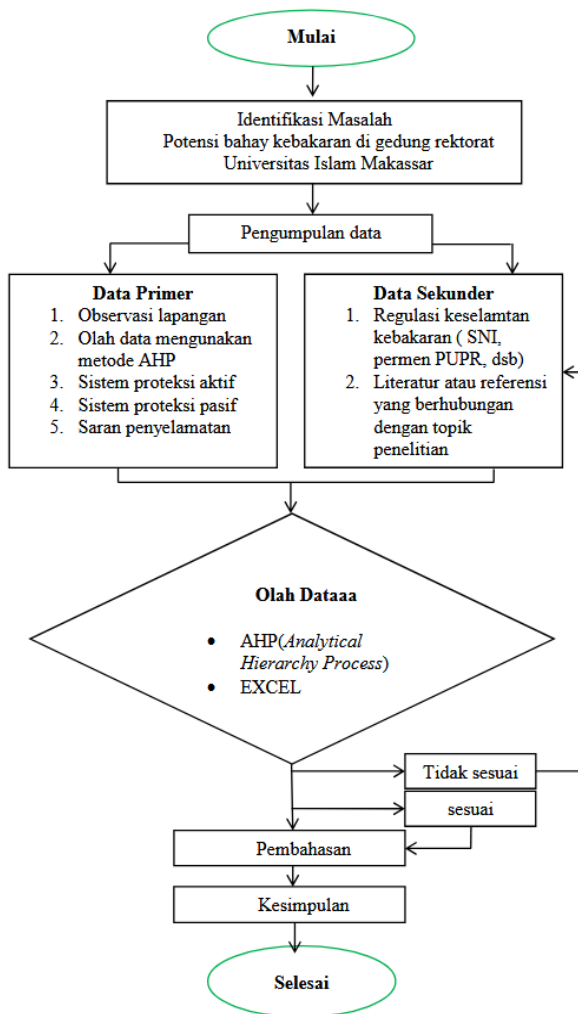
Mulai

Identifikasi Masalah
Potensi bahay kebakaran di gedung rektorat Universitas Islam Makassar

Pengumpulan data

Data Primer
1. Observasi lapangan
2. Olah data mengunakan metode AHP
3. Sistem proteksi aktif
4. Sistem proteksi pasif
5. Saran penyelamatan

Data Sekunder
1. Regulasi keselamtan kebakaran ( SNI, permen PUPR, dsb)
2. Literatur atau referensi yang berhubungan dengan topik penelitian

Olah Dataaa
• AHP(*Analytical Hierarchy Process*)
• EXCEL

Tidak sesuai

sesuai

Pembahasan

Kesimpulan

Selesai